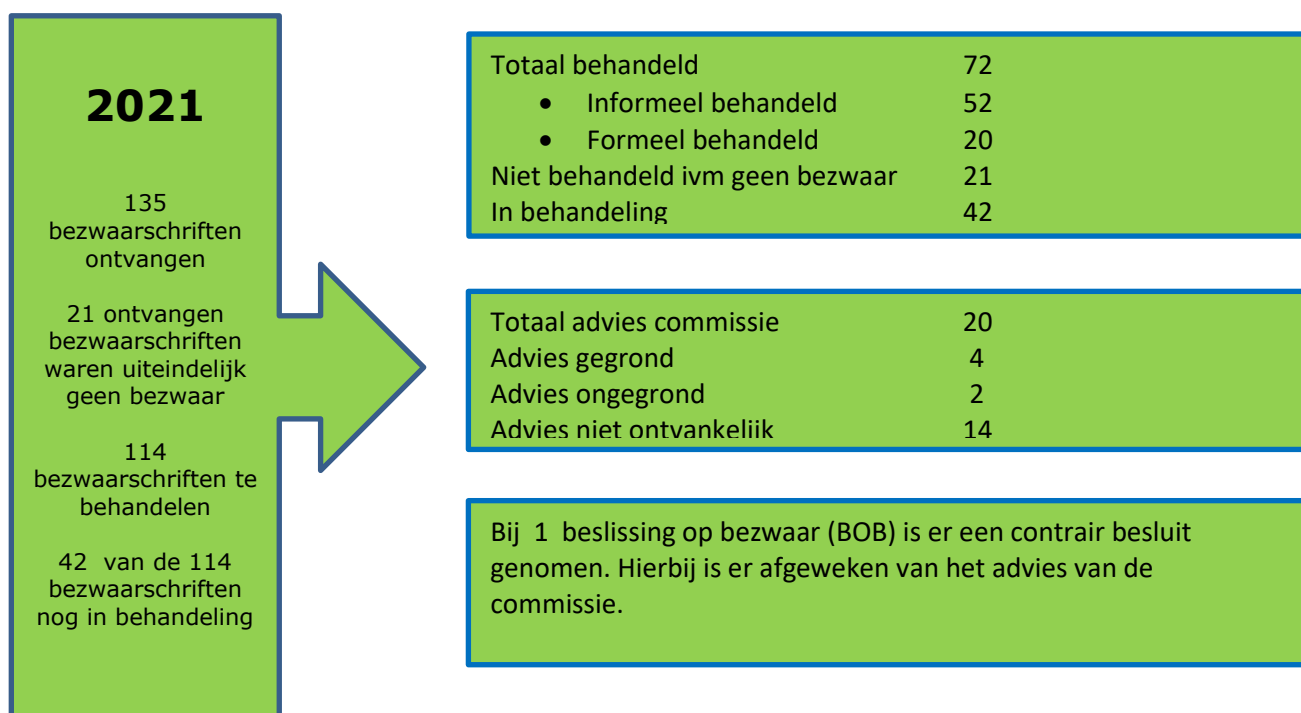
2021

135 bezwaarschriften ontvangen

21 ontvangen bezwaarschriften waren uiteindelijk geen bezwaar

114 bezwaarschriften te behandelen

42 van de 114 bezwaarschriften nog in behandeling

| | |
|---|---|
| Totaal behandeld | 72 |
| • Informeel behandeld | 52 |
| • Formeel behandeld | 20 |
| Niet behandeld ivm geen bezwaar | 21 |
| In behandeling | 42 |

| | |
|---|---|
| Totaal advies commissie | 20 |
| Advies gegrond | 4 |
| Advies ongegrond | 2 |
| Advies niet ontvankelijk | 14 |

Bij 1 beslissing op bezwaar (BOB) is er een contrair besluit genomen. Hierbij is er afgeweken van het advies van de commissie.